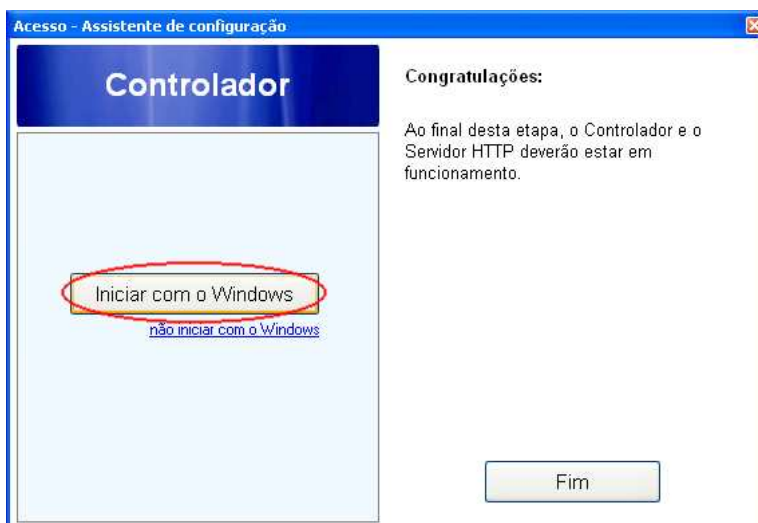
Acesso - Assistente de configuração

Controlador

Iniciar com o Windows

não iniciar com o Windows

Congratulações:

Ao final desta etapa, o Controlador e o Servidor HTTP deverão estar em funcionamento.

Fim